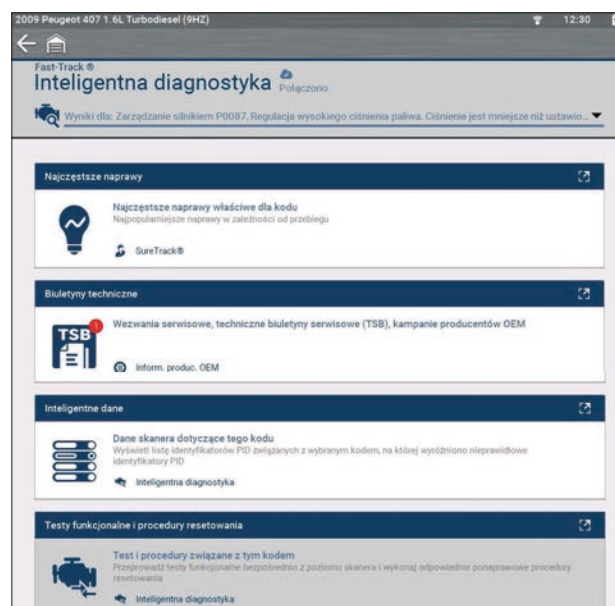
2009 Peugeot 407 1.6L Turbodiesel (9HZ)

12:30

Fast-Track ®

Inteligentna diagnostyka

Połączono

Wyniki dla: Zarządzanie silnikiem P0087, Regulacja wysokiego ciśnienia paliwa. Ciśnienie jest mniejsze niż ustawio...

Najczęstsze naprawy

Najczęstsze naprawy właściwe dla kodu

Najpopularniejsze naprawy w zależności od przebiegu

SureTrack®

Biuletyny techniczne

TSB

1

Wezwania serwisowe, techniczne biuletyny serwisowe (TSB), kampanie producentów OEM

Inform. produc. OEM

Inteligentne dane

Dane skanera dotyczące tego kodu

Wyświetl listę identyfikatorów PID związanych z wybranym kodem, na której wyróżniono nieprawidłowe identyfikatory PID

Inteligentna diagnostyka

Testy funkcjonalne i procedury resetowania

Test i procedury związane z tym kodem

Przeprowadź testy funkcjonalne bezpośrednio z poziomu skanera i wykonaj odpowiednie ponaprawcze procedury resetowania

Inteligentna diagnostyka